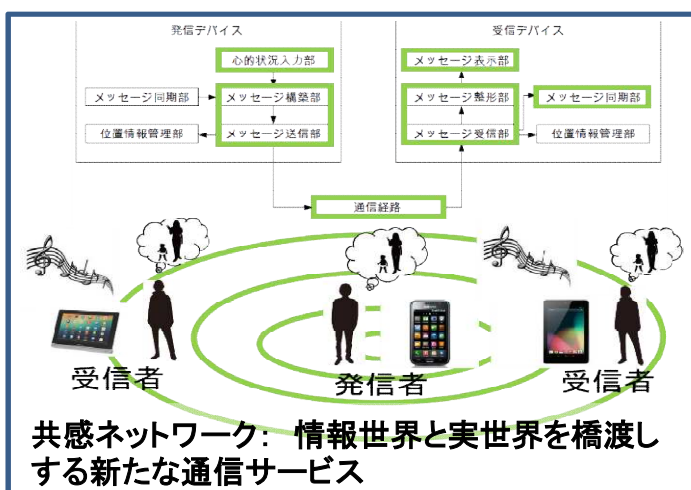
発信デバイス

心的状況入力部

メッセージ同期部

メッセージ構築部

位置情報管理部

メッセージ送信部

受信デバイス

メッセージ表示部

メッセージ整形部

メッセージ同期部

メッセージ受信部

位置情報管理部

通信経路

受信者

発信者

受信者

共感ネットワーク: 情報世界と実世界を橋渡しする新たな通信サービス